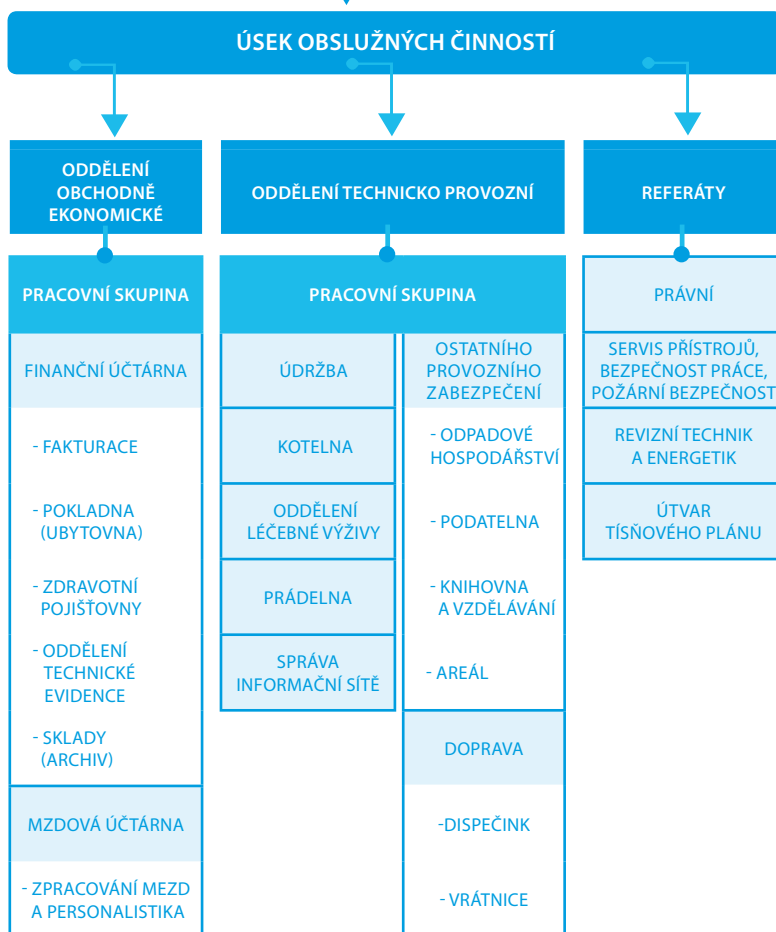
ÚSEK OBSLUŽNÝCH ČINNOSTÍ

ODDĚLENÍ OBCHODNĚ EKONOMICKÉ

PRACOVNÍ SKUPINA

FINANČNÍ ÚČTÁRNA

- FAKTURACE

- POKLADNA (UBYTOVNA)

- ZDRAVOTNÍ POJIŠŤOVNY

- ODDĚLENÍ TECHNICKÉ EVIDENCE

- SKLADY (ARCHIV)

MZDOVÁ ÚČTÁRNA

- ZPRACOVÁNÍ MEZD A PERSONALISTIKA

ODDĚLENÍ TECHNICKO PROVOZNÍ

PRACOVNÍ SKUPINA

ÚDRŽBA

KOTELNA

ODDĚLENÍ LÉČEBNÉ VÝŽIVY

PRÁDELNA

SPRÁVA INFORMAČNÍ SÍTĚ

OSTATNÍHO PROVOZNÍHO ZABEZPEČENÍ

- ODPADOVÉ HOSPODÁŘSTVÍ

- PODATELNA

- KNIHOVNA A VZDĚLÁVÁNÍ

- AREÁL

DOPRAVA

-DISPEČINK

- VRÁTNICE

REFERÁTY

PRÁVNÍ

SERVIS PŘÍSTROJŮ, BEZPEČNOST PRÁCE, POŽÁRNÍ BEZPEČNOST

REVIZNÍ TECHNIK A ENERGETIK

ÚTVAR TÍSŇOVÉHO PLÁNU